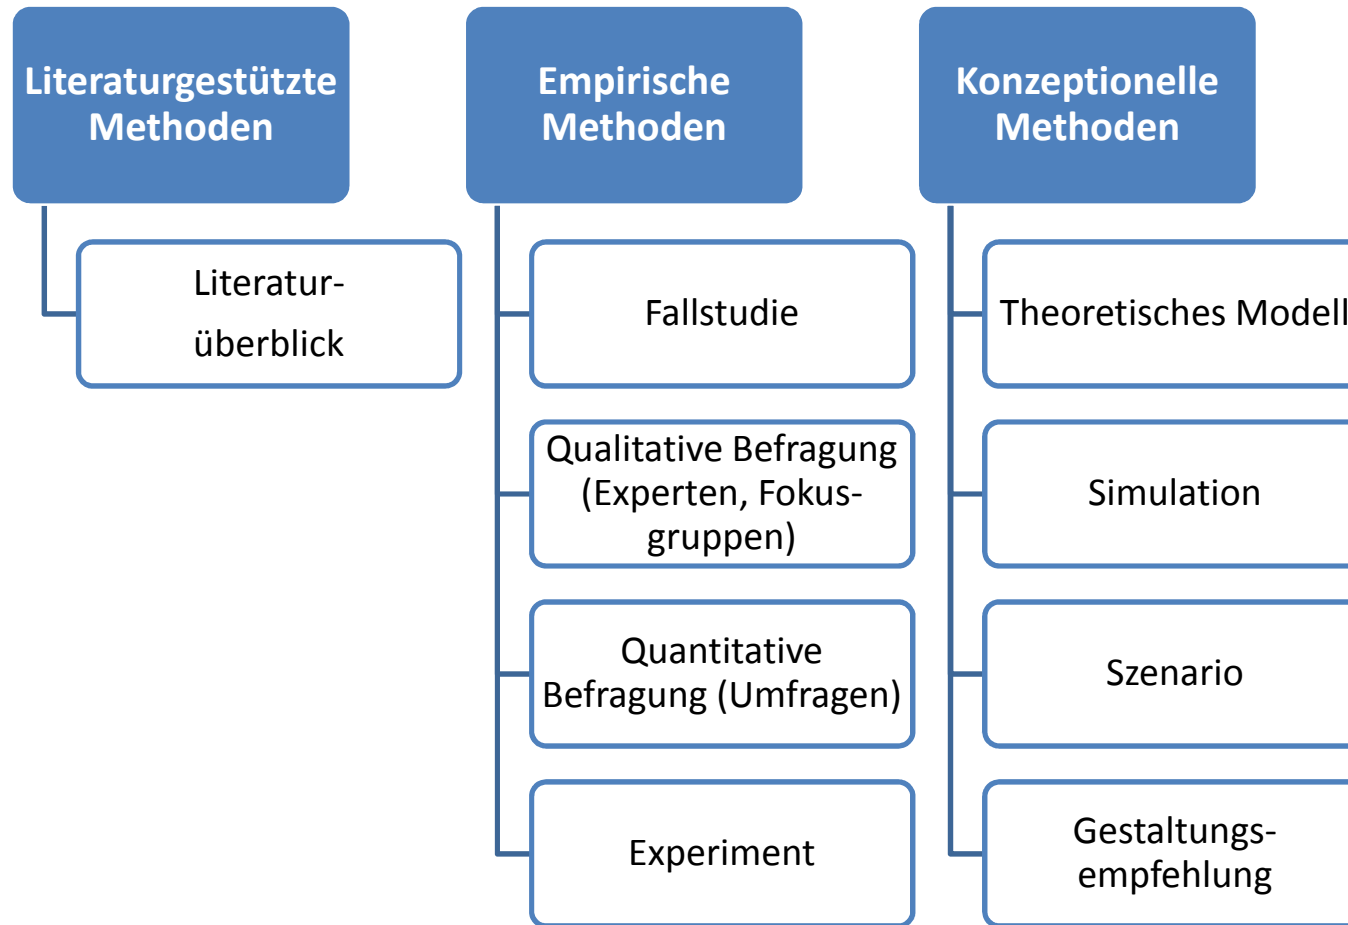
Literaturgestützte Methoden

Literaturüberblick

Empirische Methoden

Fallstudie

Qualitative Befragung (Experten, Fokusgruppen)

Quantitative Befragung (Umfragen)

Experiment

Konzeptionelle Methoden

Theoretisches Modell

Simulation

Szenario

Gestaltungsempfehlung